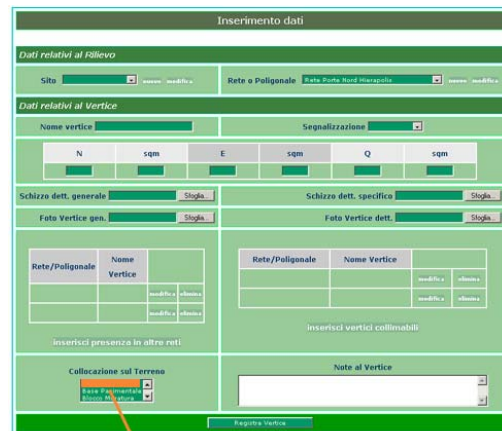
Inserimento dati

Dati relativi al Rilievo

Sito nuovo modifica

Rete o Poligonale Rete Porta Nord Hierapolis nuovo modifica

Dati relativi al Vertice

Nome vertice

Segnalizzazione

| N | sqm | E | sqm | Q | sqm |
|---|---|---|---|---|---|
| | | | | | |

Schizzo dett. generale Sfoglia...

Schizzo dett. specifico Sfoglia...

Foto Vertice gen. Sfoglia...

Foto Vertice dett. Sfoglia...

| Rete/Poligonale | Nome Vertice | | |
|---|---|---|---|
| | | modifica | elimina |
| | | modifica | elimina |

inserisci presenza in altre reti

| Rete/Poligonale | Nome Vertice | | |
|---|---|---|---|
| | | modifica | elimina |
| | | modifica | elimina |

inserisci vertici collimabili

Collocazione sul Terreno

Base Pavimentale
Blocco Muratura

Note al Vertice

Registra Vertice